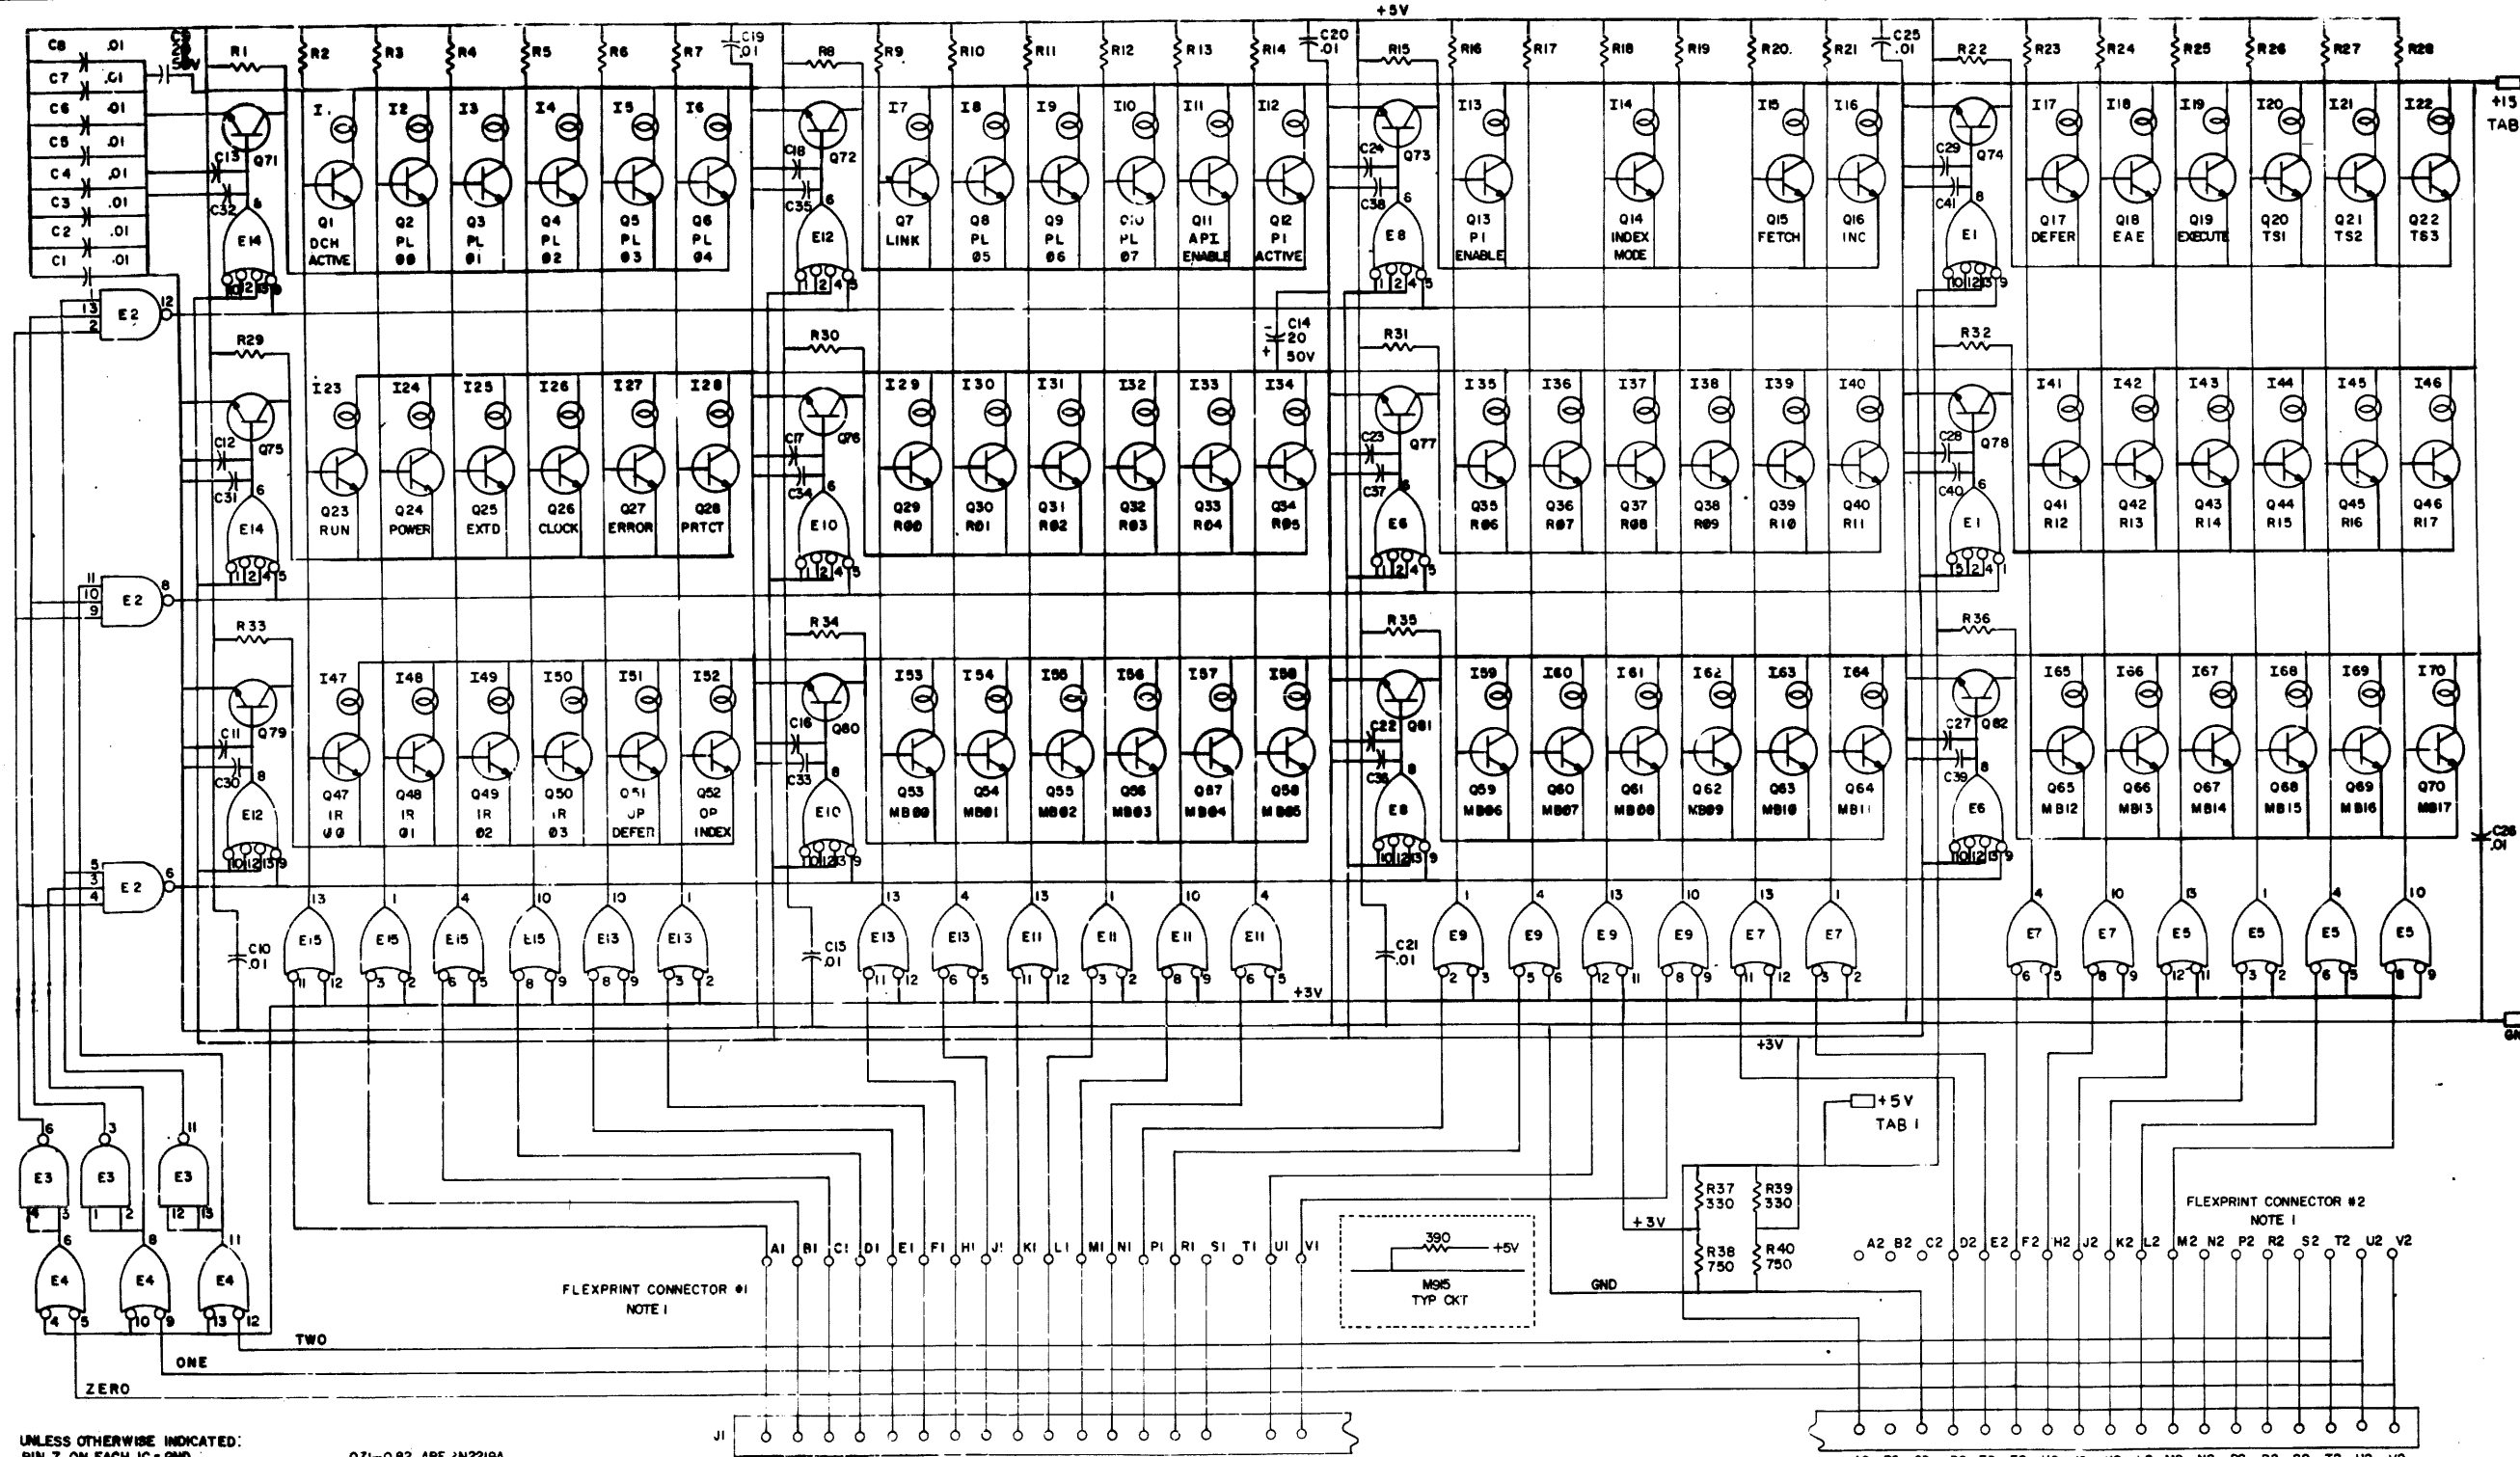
+5V

C8 .01
C7 .01
C6 .01
C5 .01
C4 .01
C3 .01
C2 .01
C1 .01
C9 20 50V

R1 R2 R3 R4 R5 R6 R7 C19 .01 R8 R9 R10 R11 R12 R13 R14 C20 .01 R15 R16 R17 R18 R19 R20 R21 C25 .01 R22 R23 R24 R25 R26 R27 R28

+15 TAB

Q71 C13 C32 E14
I1 I2 I3 I4 I5 I6
Q1 DCH ACTIVE
Q2 PL 00
Q3 PL 01
Q4 PL 02
Q5 PL 03
Q6 PL 04
Q72 C18 C35 E12
I7 I8 I9 I10 I11 I12
Q7 LINK
Q8 PL 05
Q9 PL 06
Q10 PL 07
Q11 API ENABLE
Q12 PI ACTIVE
Q73 C24 C38 E8
I13 I14 I15 I16
Q13 PI ENABLE
Q14 INDEX MODE
Q15 FETCH
Q16 INC
Q74 C29 C41 E1
I17 I18 I19 I20 I21 I22
Q17 DEFER
Q18 EAE
Q19 EXECUTE
Q20 TS1
Q21 TS2
Q22 TS3

E2 13 2 1 12

R29 R30 R31 R32
C14 20 50V
Q75 C12 C31 E14
I23 I24 I25 I26 I27 I28
Q23 RUN
Q24 POWER
Q25 EXTD
Q26 CLOCK
Q27 ERROR
Q28 PRTCT
Q76 C17 C34 E10
I29 I30 I31 I32 I33 I34
Q29 R00
Q30 R01
Q31 R02
Q32 R03
Q33 R04
Q34 R05
Q77 C23 C37 E6
I35 I36 I37 I38 I39 I40
Q35 R06
Q36 R07
Q37 R08
Q38 R09
Q39 R10
Q40 R11
Q78 C28 C40 E1
I41 I42 I43 I44 I45 I46
Q41 R12
Q42 R13
Q43 R14
Q44 R15
Q45 R16
Q46 R17

E2 11 10 9 8

R33 R34 R35 R36
Q79 C11 C30 E12
I47 I48 I49 I50 I51 I52
Q47 IR 00
Q48 IR 01
Q49 IR 02
Q50 IR 03
Q51 OP DEFER
Q52 OP INDEX
Q80 C16 C33 E10
I53 I54 I55 I56 I57 I58
Q53 MB00
Q54 MB01
Q55 MB02
Q56 MB03
Q57 MB04
Q58 MB05
Q81 C22 C36 E8
I59 I60 I61 I62 I63 I64
Q59 MB06
Q60 MB07
Q61 MB08
Q62 MB09
Q63 MB10
Q64 MB11
Q82 C27 C39 E6
I65 I66 I67 I68 I69 I70
Q65 MB12
Q66 MB13
Q67 MB14
Q68 MB15
Q69 MB16
Q70 MB17
C26 .01

E2 5 3 4 6

C10 .01 C15 .01 C21 .01
E15 E15 E15 E15 E13 E13 E13 E13 E11 E11 E11 E11 E9 E9 E9 E9 E7 E7 E7 E7 E5 E5 E5 E5
+3V
GND

+3V
+5V TAB 1
R37 330 R39 330
R38 750 R40 750
+3V

E3 E3 E3
E4 E4 E4
TWO
ONE
ZERO

A1 B1 C1 D1 E1 F1 H1 J1 K1 L1 M1 N1 P1 R1 S1 T1 U1 V1
FLEXPRINT CONNECTOR #1
NOTE 1

390 +5V
M915
TYP CKT

GND

FLEXPRINT CONNECTOR #2
NOTE 1
A2 B2 C2 D2 E2 F2 H2 J2 K2 L2 M2 N2 P2 R2 S2 T2 U2 V2

J1

UNLESS OTHERWISE INDICATED:
PIN 7 ON EACH IC = GND
Q71–Q82 ARE 2N2219A